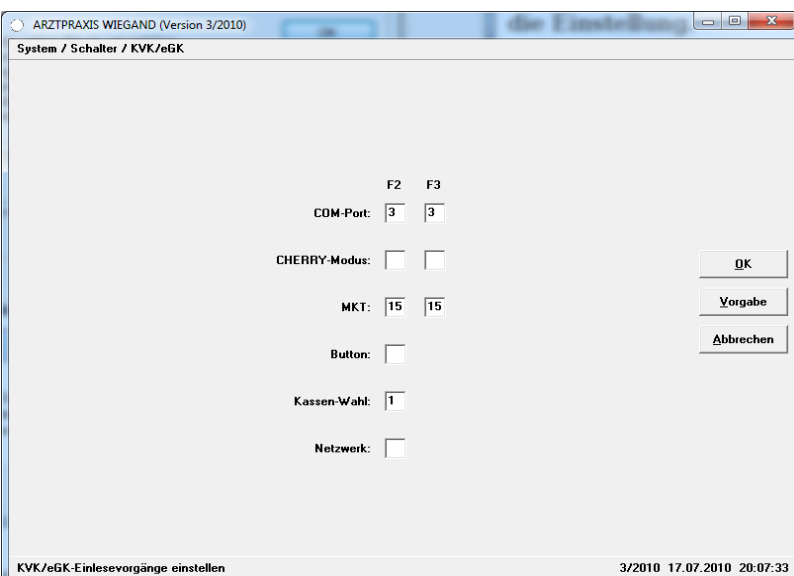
ARZTPRAXIS WIEGAND (Version 3/2010)

die Einstellung

System / Schalter / KVK/eGK

F2 F3

COM-Port: 3 3

CHERRY-Modus:

MKT: 15 15

Button:

Kassen-Wahl: 1

Netzwerk:

OK

Vorgabe

Abbrechen

KVK/eGK-Einlesevorgänge einstellen

3/2010 17.07.2010 20:07:33